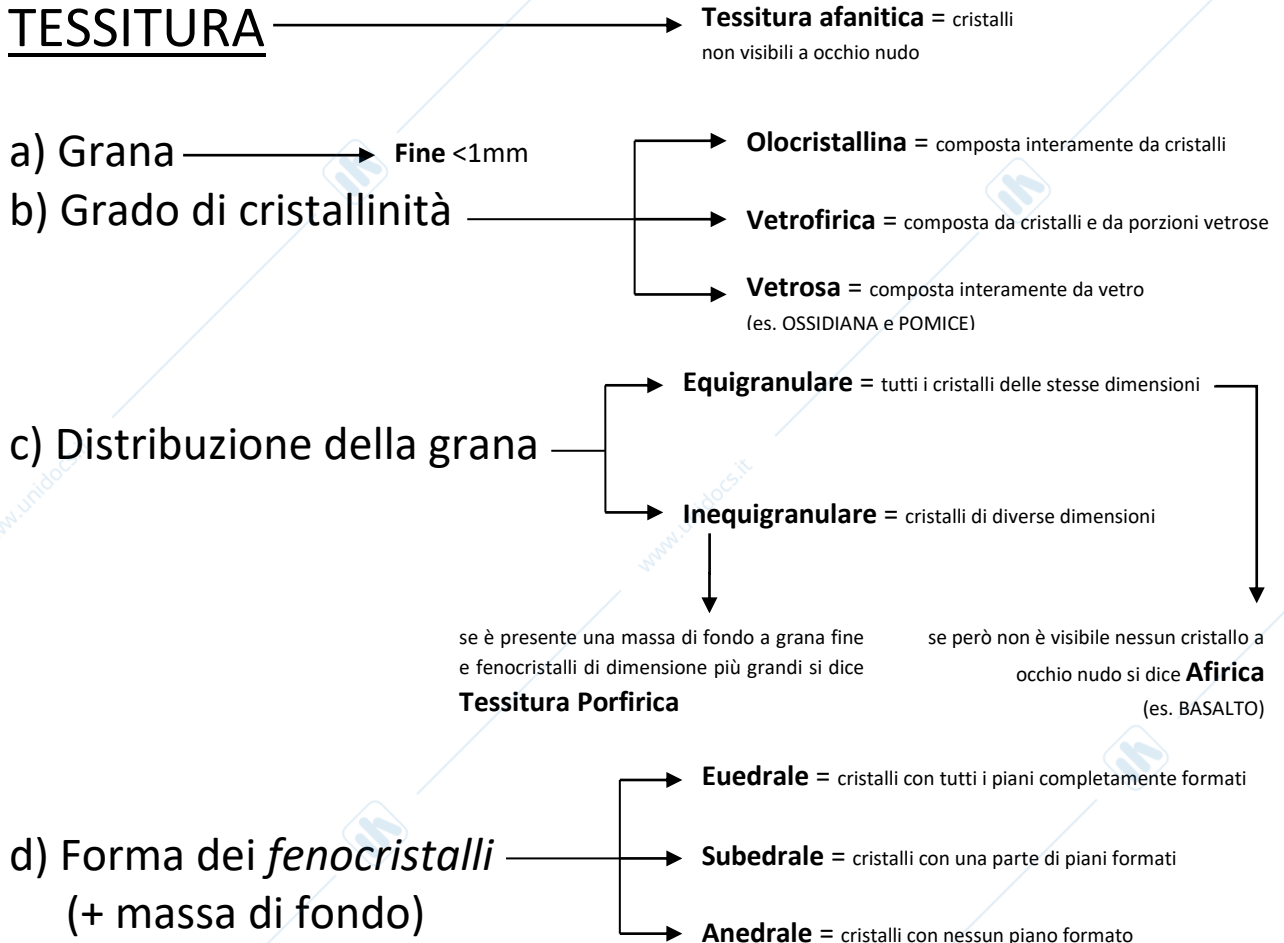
TESSITURA

**Tessitura afanitica** = cristalli non visibili a occhio nudo

a) Grana

**Fine** <1mm

b) Grado di cristallinità

**Olocristallina** = composta interamente da cristalli

**Vetrofirica** = composta da cristalli e da porzioni vetrose

**Vetrosa** = composta interamente da vetro (es. OSSIDIANA e POMICE)

c) Distribuzione della grana

**Equigranulare** = tutti i cristalli delle stesse dimensioni

**Inequigranulare** = cristalli di diverse dimensioni

se è presente una massa di fondo a grana fine e fenocristalli di dimensione più grandi si dice **Tessitura Porfirica**

se però non è visibile nessun cristallo a occhio nudo si dice **Afirica** (es. BASALTO)

d) Forma dei *fenocristalli* (+ massa di fondo)

**Euedrale** = cristalli con tutti i piani completamente formati

**Subedrale** = cristalli con una parte di piani formati

**Anedrale** = cristalli con nessun piano formato

www.unidocs.it